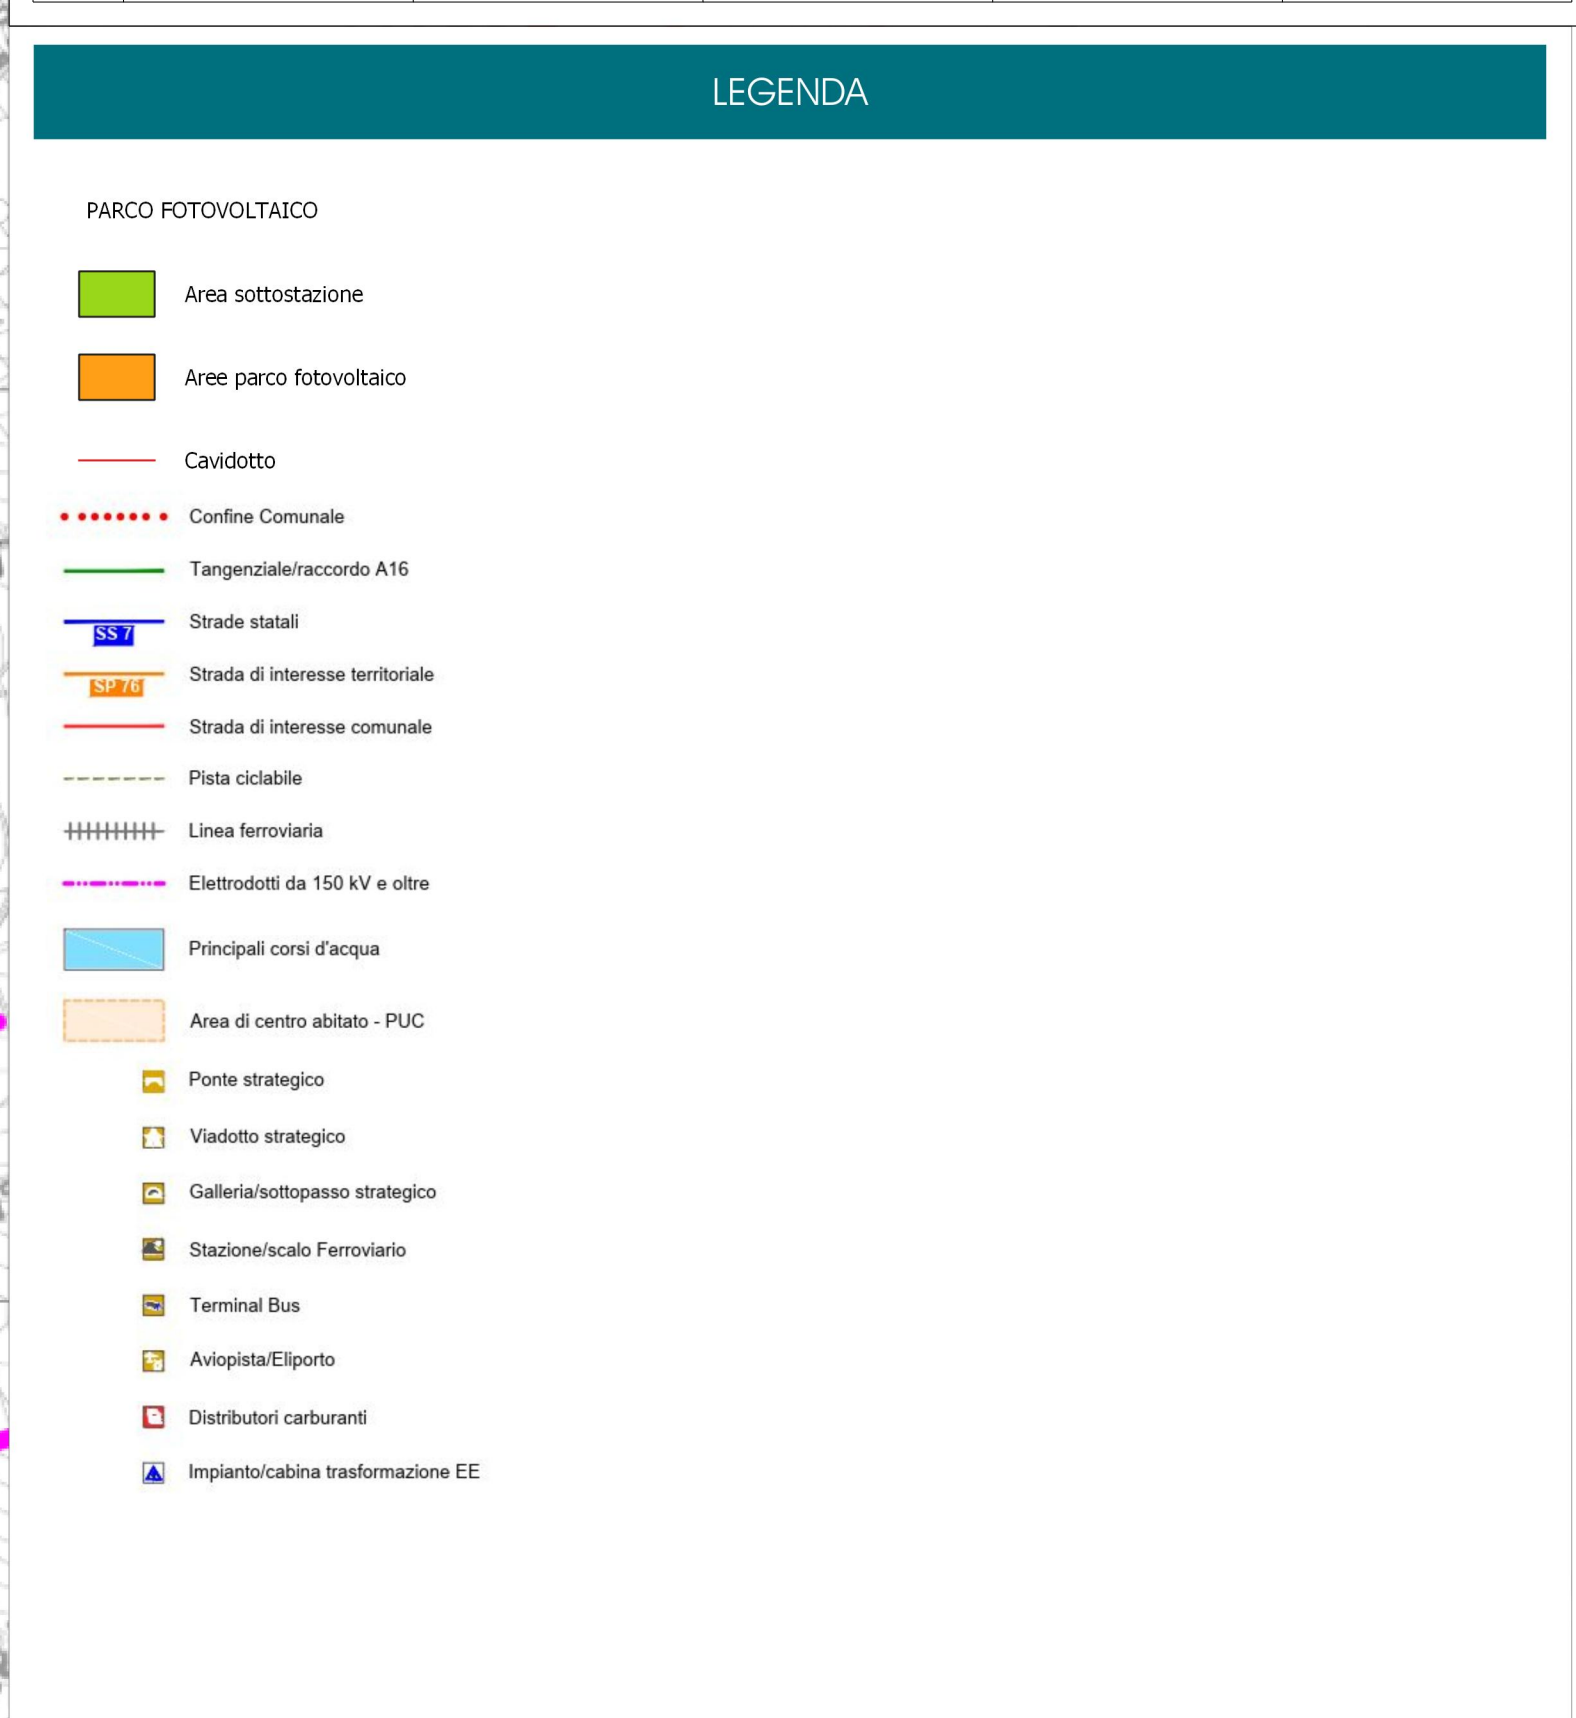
LEGENDA

PARCO FOTOVOLTAICO

Area sottostazione

Aree parco fotovoltaico

Cavidotto

Confine Comunale

Tangenziale/raccordo A16

SS 7 Strade statali

SP 76 Strada di interesse territoriale

Strada di interesse comunale

Pista ciclabile

Linea ferroviaria

Elettrodotti da 150 kV e oltre

Principali corsi d'acqua

Area di centro abitato - PUC

Ponte strategico

Viadotto strategico

Galleria/sottopasso strategico

Stazione/scalo Ferroviario

Terminal Bus

Aviopista/Eliporto

Distributori carburanti

Impianto/cabina trasformazione EE